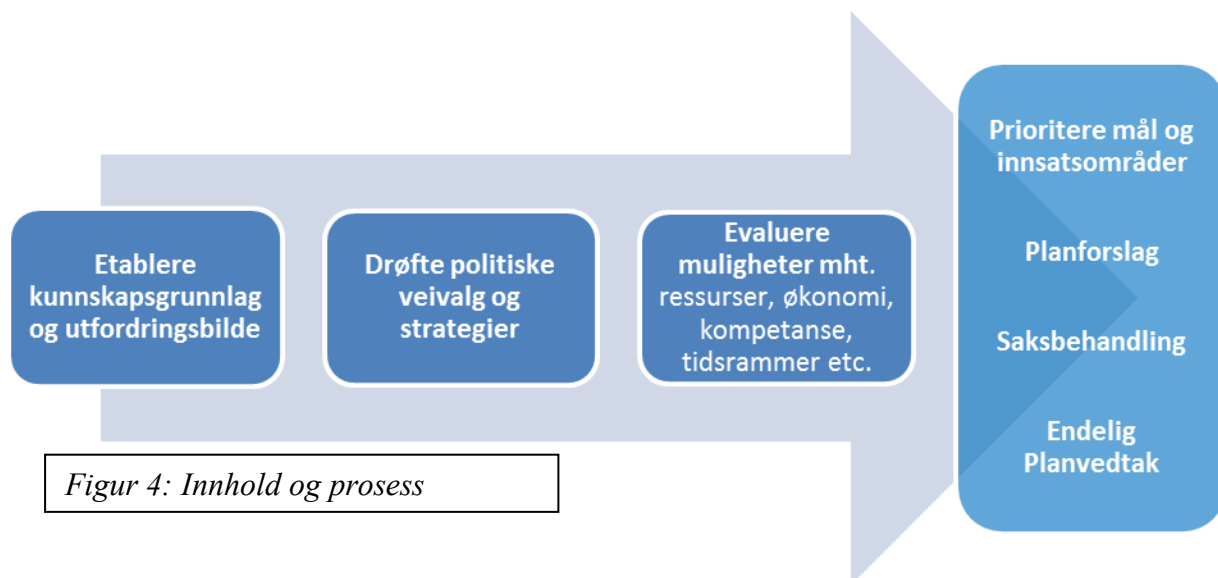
Etablere kunnskapsgrunnlag og utfordringsbilde

Drøfte politiske veivalg og strategier

Evaluere muligheter mht. ressurser, økonomi, kompetanse, tidsrammer etc.

Prioritere mål og innsatsområder

Planforslag

Saksbehandling

Endelig Planvedtak

Figur 4: Innhold og prosess